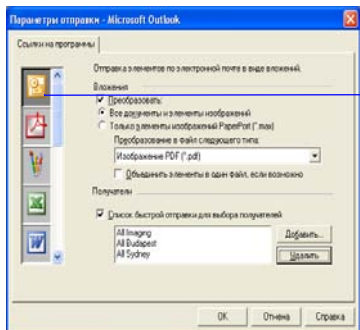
Параметры отправки - Microsoft Outlook

Ссылки на программы

Отправка элементов по электронной почте в виде вложений.

Вложения

Преобразовать:

Все документы и элементы изображений

Только элементы изображений PaperPort (*.max)

Преобразование в файл следующего типа:

Изображение PDF (*.pdf)

Объединить элементы в один файл, если возможно

Получатели

Список быстрой отправки для выбора получателей

All Imaging
All Budapest
All Sydney

Добавить...

Удалить

OK

Отмена

Справка